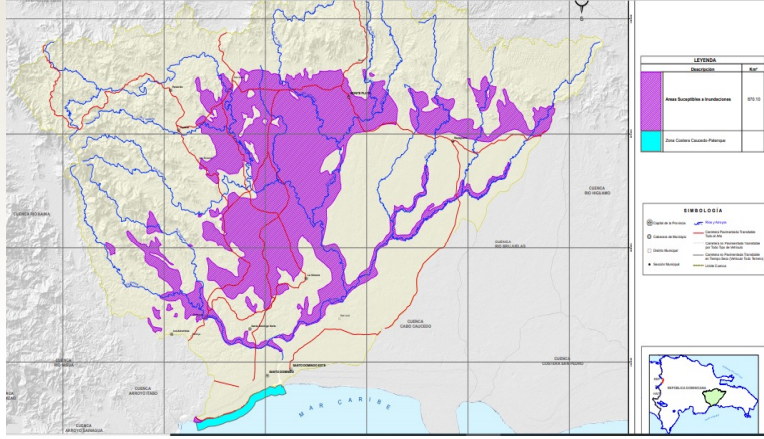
S

LEYENDA

| Descripción | Km² |
|---|---|
| Areas Suceptibles a Inundaciones | 970.10 |
| Zona Costera Caucedo-Palenque | |

SIMBOLOGIA

Capital de la Provincia
Cabecera de Municipio
Distrito Municipal
Sección Municipal
Ríos y Arroyos
Carretera Pavimentada Transitable Todo el Año
Carretera no Pavimentada Transitable por Todo Tipo de Vehículo
Carretera no Pavimentada Transitable en Tiempo Seco
Límite Cuenca

CUENCA RIO HAINA
CUENCA RIO HIGUAMO
CUENCA RIO BRUJUELAS
CUENCA CABO CAUCEDO
CUENCA COSTERA SAN PEDRO
CUENCA ARROYO BARRIGA
CUENCA ARROYO BARRAGUA
CUENCA RIO OZAMA
SANTO DOMINGO ESTE
SANTO DOMINGO
MAR CARIBE
REPUBLICA DOMINICANA